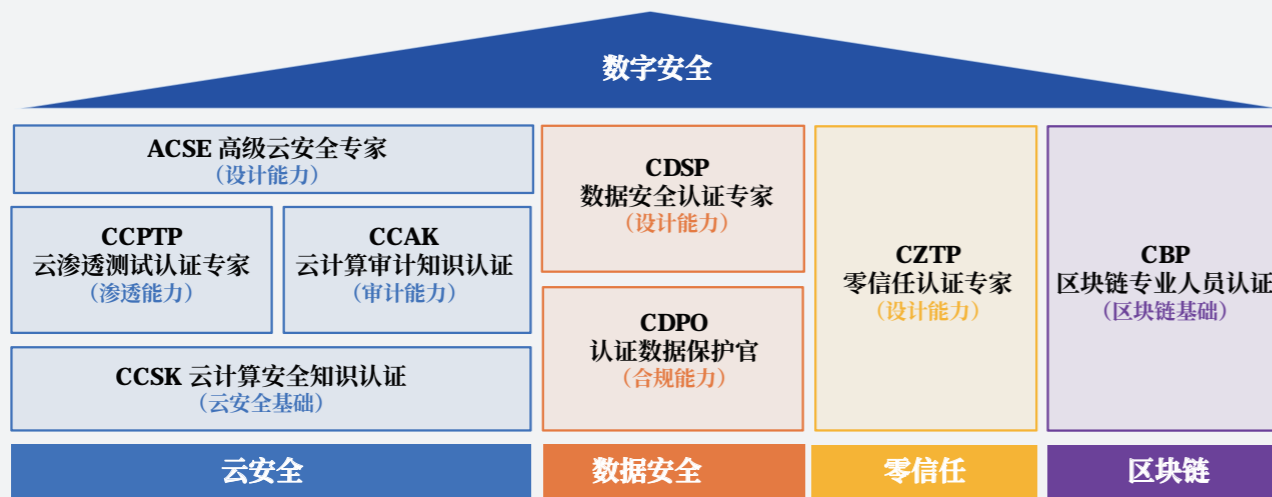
数字安全

ACSE 高级云安全专家
（设计能力）

CCPTP
云渗透测试认证专家
（渗透能力）

CCAK
云计算审计知识认证
（审计能力）

CCSK 云计算安全知识认证
（云安全基础）

云安全

CDSP
数据安全认证专家
（设计能力）

CDPO
认证数据保护官
（合规能力）

数据安全

CZTP
零信任认证专家
（设计能力）

零信任

CBP
区块链专业人员认证
（区块链基础）

区块链